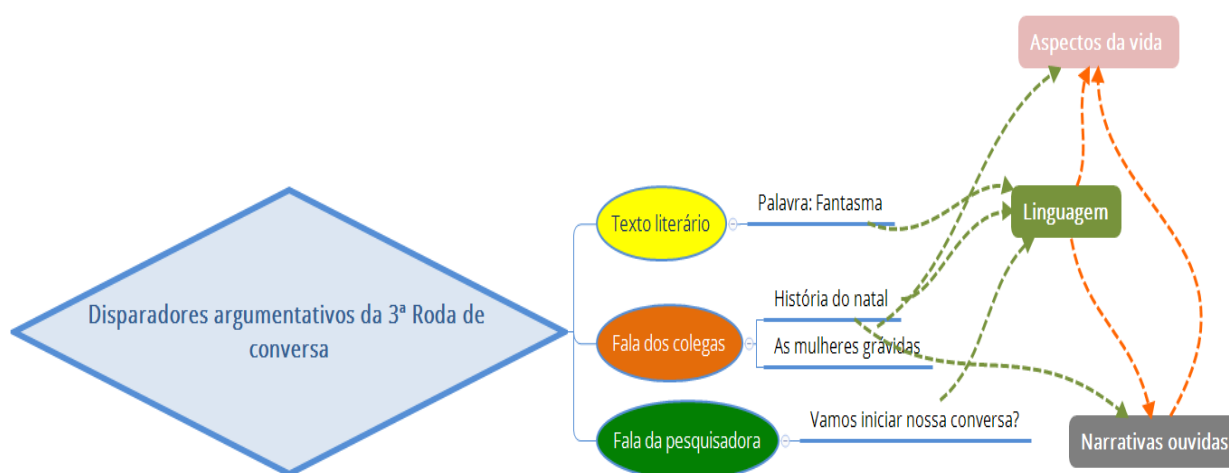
Aspectos da vida

Disparadores argumentativos da 3ª Roda de conversa

Texto literário

Palavra: Fantasma

Linguagem

Fala dos colegas

História do natal

As mulheres grávidas

Fala da pesquisadora

Vamos iniciar nossa conversa?

Narrativas ouvidas